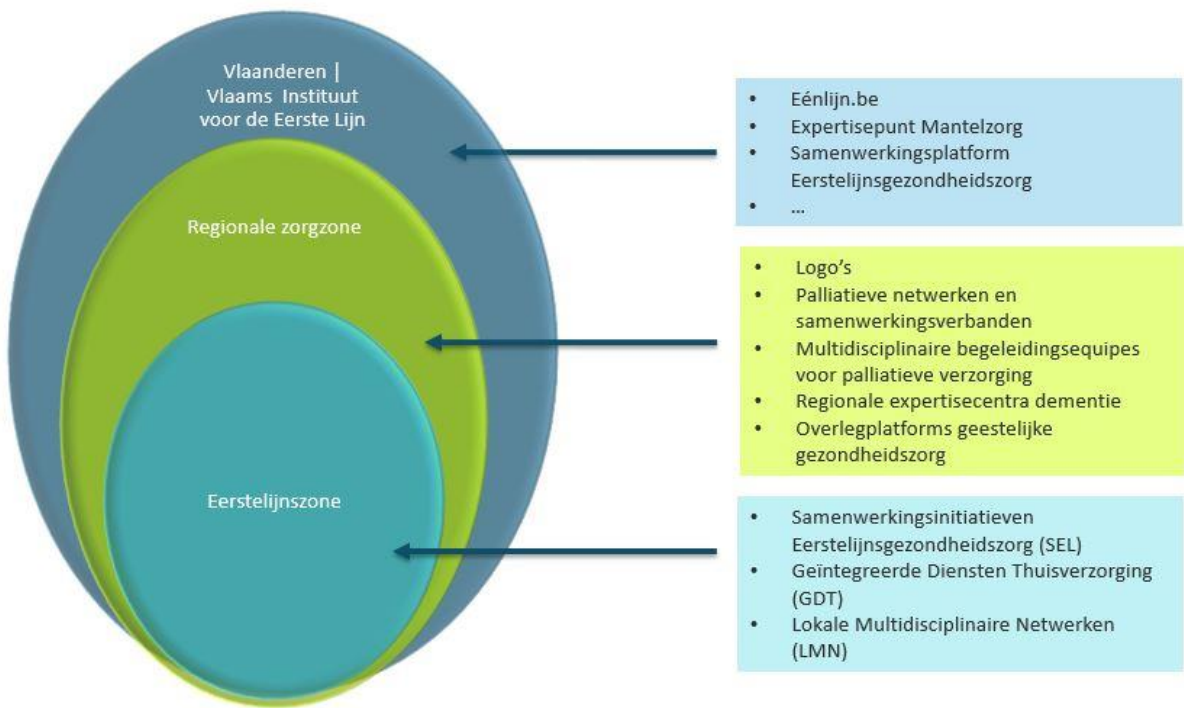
Vlaanderen | Vlaams Instituut voor de Eerste Lijn

Regionale zorgzone

Eerstelijnszone

- Eénlijn.be
- Expertisepunt Mantelzorg
- Samenwerkingsplatform Eerstelijnsgezondheidszorg
- ...

- Logo's
- Palliatieve netwerken en samenwerkingsverbanden
- Multidisciplinaire begeleidingsequipes voor palliatieve verzorging
- Regionale expertisecentra dementie
- Overlegplatforms geestelijke gezondheidszorg

- Samenwerkingsinitiatieven Eerstelijnsgezondheidszorg (SEL)
- Geïntegreerde Diensten Thuisverzorging (GDT)
- Lokale Multidisciplinaire Netwerken (LMN)